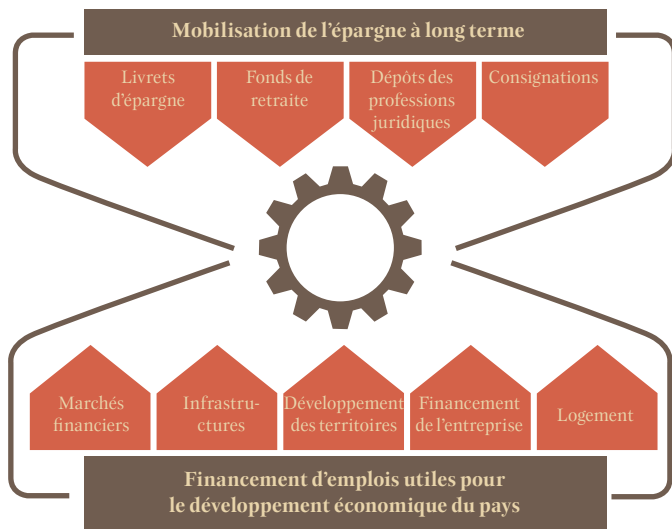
Mobilisation de l'épargne à long terme

Livrets d'épargne

Fonds de retraite

Dépôts des professions juridiques

Consignations

Marchés financiers

Infrastructures

Développement des territoires

Financement de l'entreprise

Logement

Financement d'emplois utiles pour le développement économique du pays